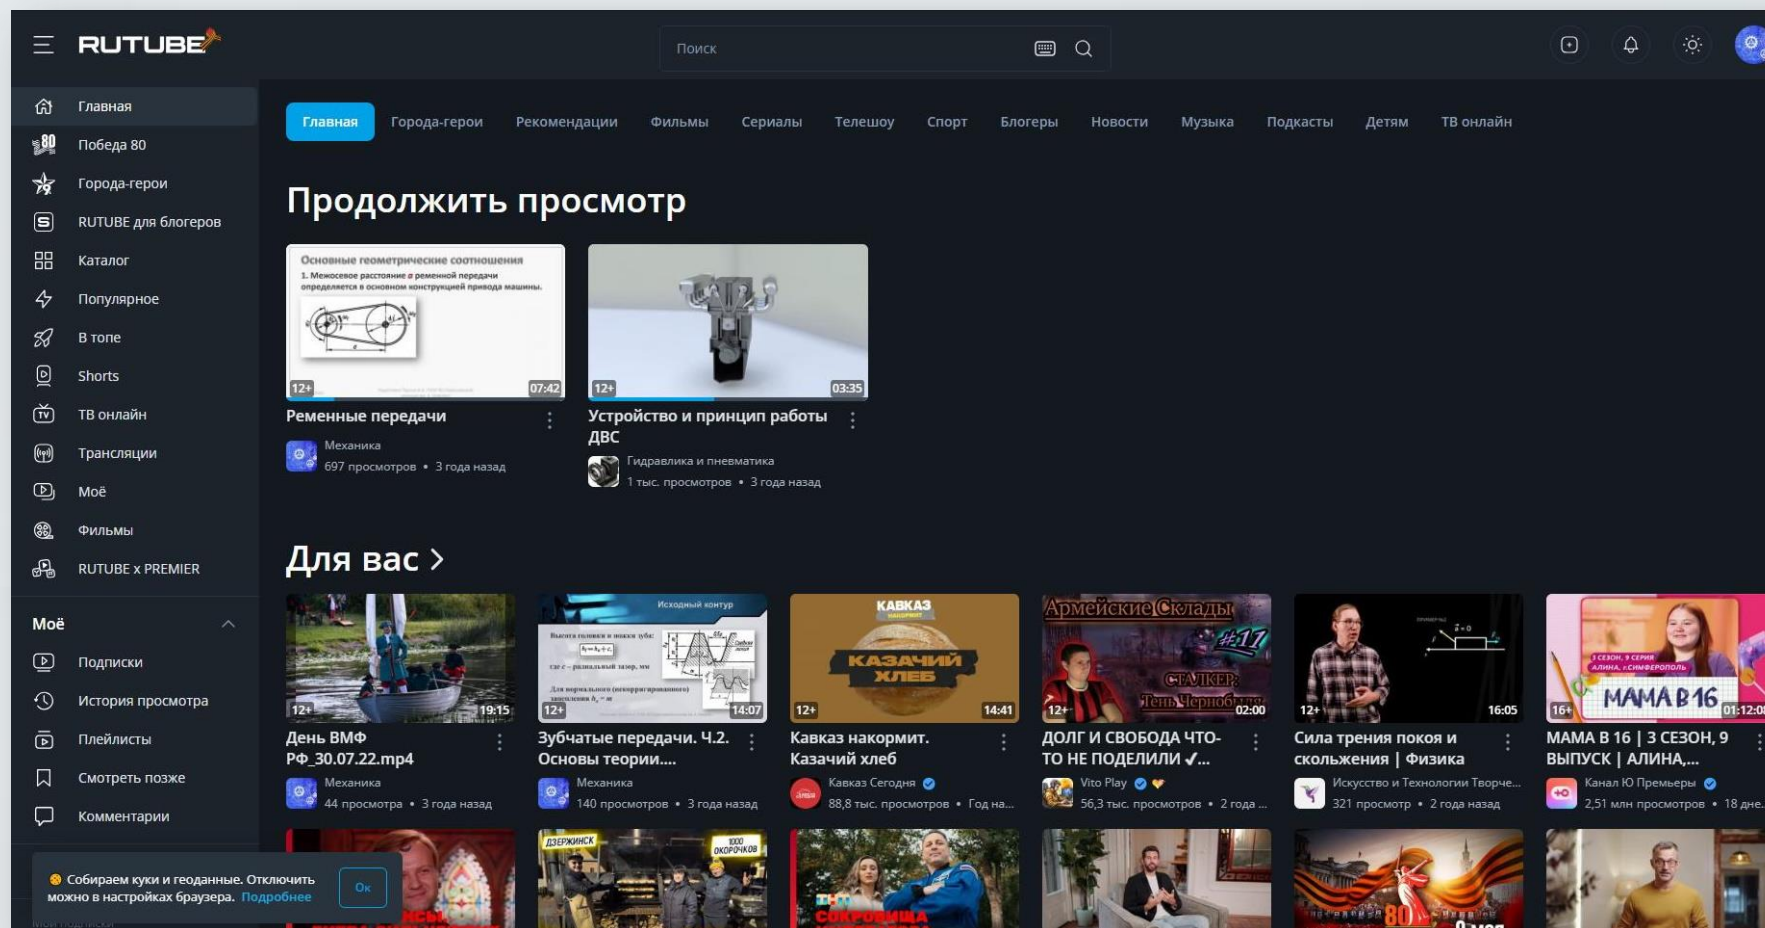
RUTUBE

Поиск

Главная
Победа 80
Города-герои
RUTUBE для блогеров
Каталог
Популярное
В топе
Shorts
ТВ онлайн
Трансляции
Моё
Фильмы
RUTUBE x PREMIER

Моё
Подписки
История просмотра
Плейлисты
Смотреть позже
Комментарии

Собираем куки и геоданные. Отключить можно в настройках браузера. Подробнее
Ок

Главная Города-герои Рекомендации Фильмы Сериалы Телешоу Спорт Блогеры Новости Музыка Подкасты Детям ТВ онлайн

Продолжить просмотр

Основные геометрические соотношения
1. Межосевое расстояние а ременной передачи определяется в основном конструкцией привода машины.
12+ 07:42
Ременные передачи
Механика
697 просмотров • 3 года назад

12+ 03:35
Устройство и принцип работы ДВС
Гидравлика и пневматика
1 тыс. просмотров • 3 года назад

Для вас >

12+ 19:15
День ВМФ РФ_30.07.22.mp4
Механика
44 просмотра • 3 года назад

Исходный контур
12+ 14:07
Зубчатые передачи. Ч.2. Основы теории....
Механика
140 просмотров • 3 года назад

КАВКАЗ
КАЗАЧИЙ ХЛЕБ
12+ 14:41
Кавказ накормит. Казачий хлеб
Кавказ Сегодня
88,8 тыс. просмотров • Год на...

Армейские Склады #17
СТАЛКЕР: Тень Чернобыля
12+ 02:00
ДОЛГ И СВОБОДА ЧТО-ТО НЕ ПОДЕЛИЛИ ✓...
Vito Play
56,3 тыс. просмотров • 2 года ...

12+ 16:05
Сила трения покоя и скольжения | Физика
Искусство и Технологии Творче...
321 просмотр • 2 года назад

МАМА В 16
16+ 01:12:0
МАМА В 16 | 3 СЕЗОН, 9 ВЫПУСК | АЛИНА,...
Канал Ю Премьеры
2,51 млн просмотров • 18 дне...

ДЗЕРЖИНСК
80